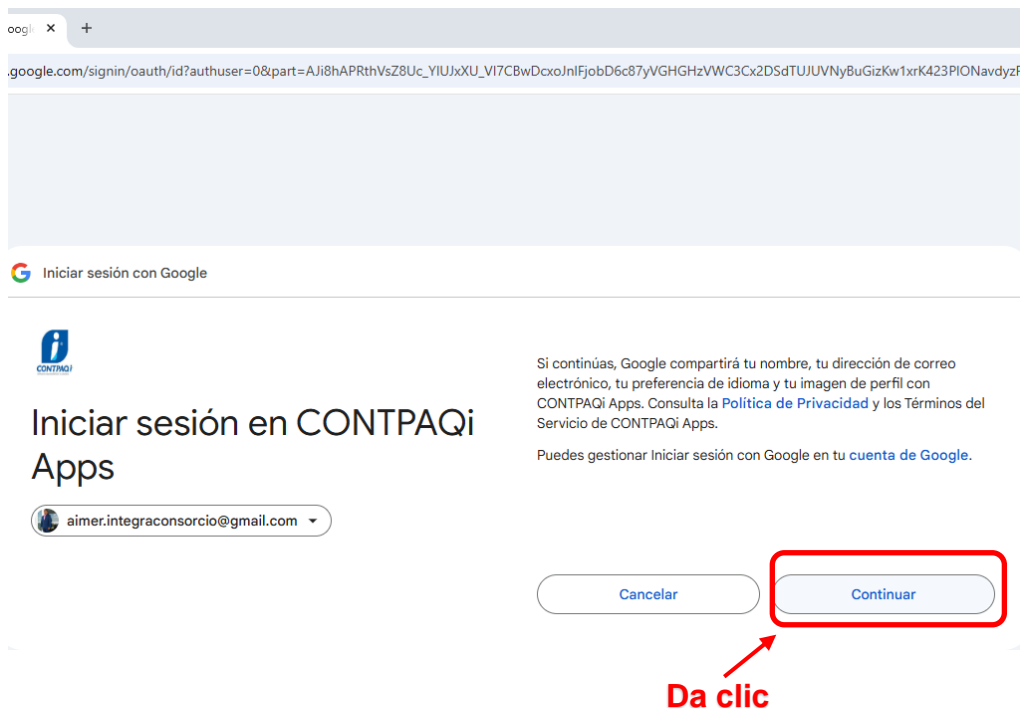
oogl ×  +

.google.com/signin/oauth/id?authuser=0&part=AJi8hAPRthVsZ8Uc_YIUJxXU_VI7CBwDcxoJnIFjobD6c87yVGHGHzVWC3Cx2DSdTUJUVNyBuGizKw1xrK423PIONavdyz

Iniciar sesión con Google

CONTPAQi

Iniciar sesión en CONTPAQi Apps

aimer.integraconsorcio@gmail.com

Si continúas, Google compartirá tu nombre, tu dirección de correo electrónico, tu preferencia de idioma y tu imagen de perfil con CONTPAQi Apps. Consulta la Política de Privacidad y los Términos del Servicio de CONTPAQi Apps.

Puedes gestionar Iniciar sesión con Google en tu cuenta de Google.

Cancelar

Continuar

Da clic